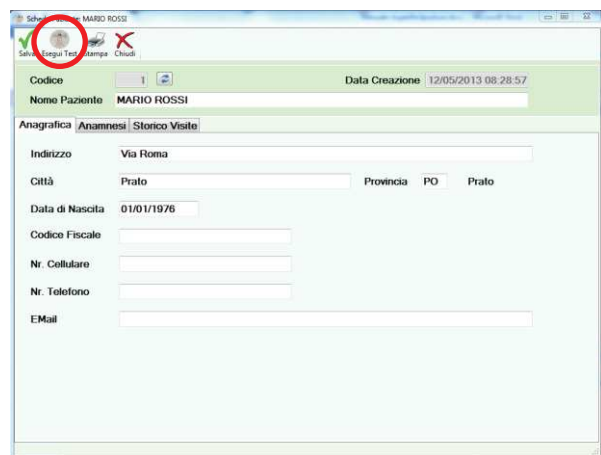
Sched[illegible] MARIO ROSSI

Salva Esegui Test Stampa Chiudi

Codice 1

Data Creazione 12/05/2013 08:28:57

Nome Paziente MARIO ROSSI

Anagrafica Anamnesi Storico Visite

Indirizzo Via Roma

Città Prato

Provincia PO Prato

Data di Nascita 01/01/1976

Codice Fiscale

Nr. Cellulare

Nr. Telefono

EMail